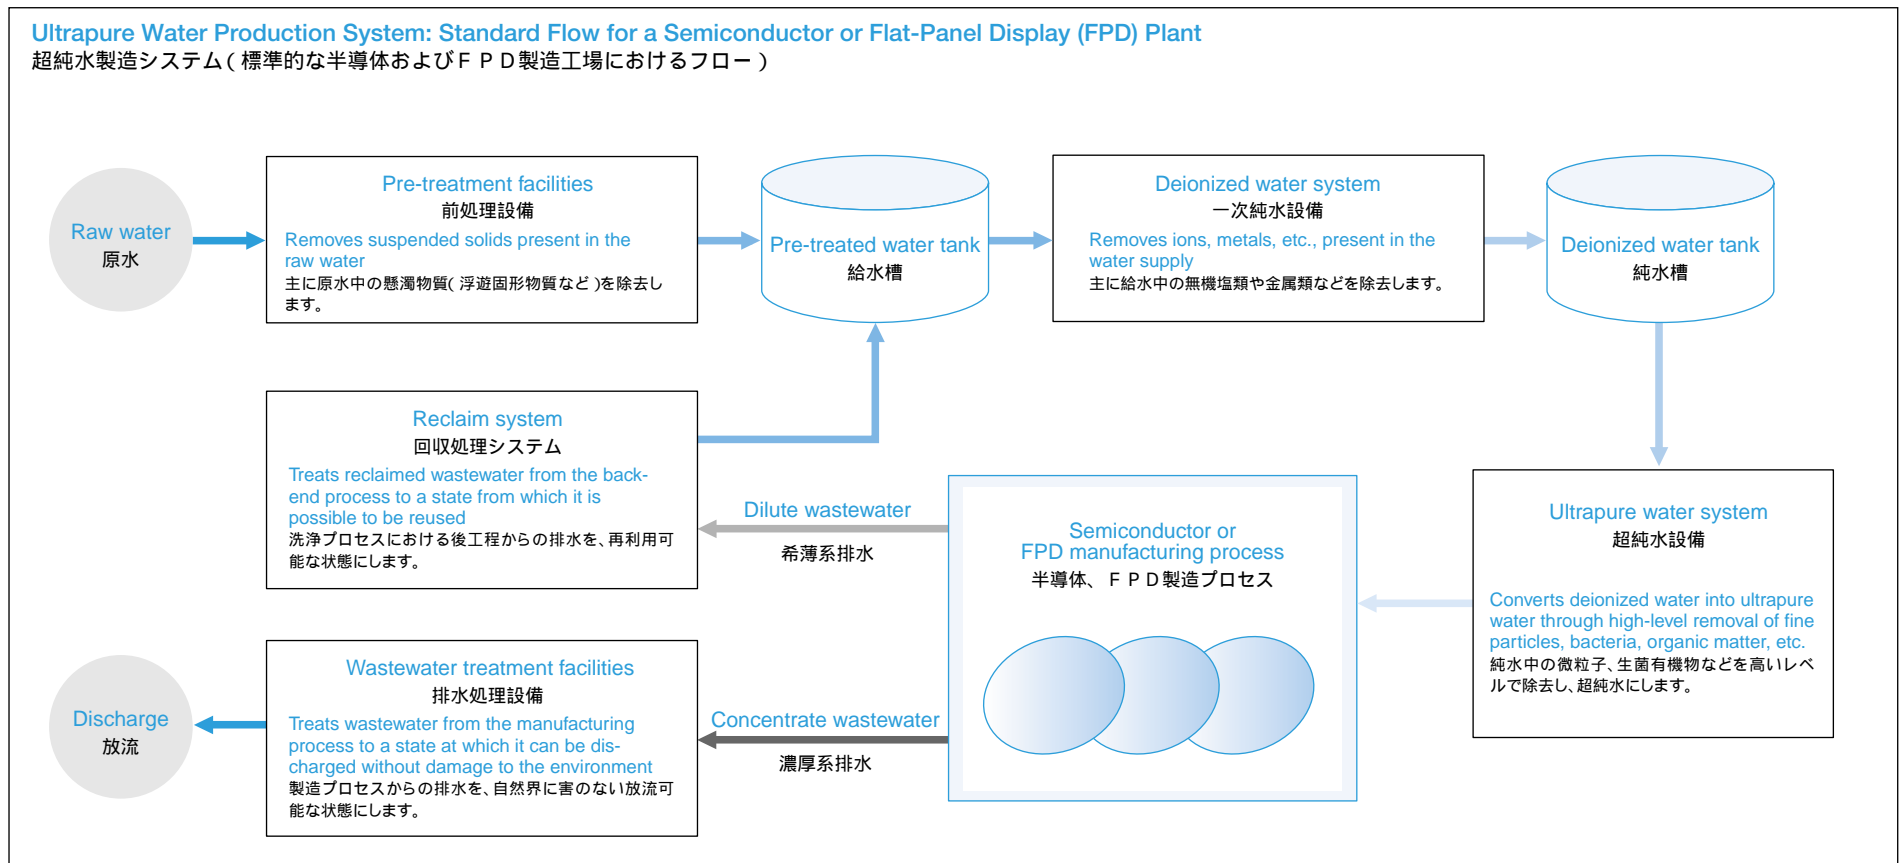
Ultrapure Water Production System: Standard Flow for a Semiconductor or Flat-Panel Display (FPD) Plant
超純水製造システム（標準的な半導体およびＦＰＤ製造工場におけるフロー）

Raw water
原水

Pre-treatment facilities
前処理設備
Removes suspended solids present in the raw water
主に原水中の懸濁物質（浮遊固形物質など）を除去します。

Pre-treated water tank
給水槽

Deionized water system
一次純水設備
Removes ions, metals, etc., present in the water supply
主に給水中の無機塩類や金属類などを除去します。

Deionized water tank
純水槽

Reclaim system
回収処理システム
Treats reclaimed wastewater from the back-end process to a state from which it is possible to be reused
洗浄プロセスにおける後工程からの排水を、再利用可能な状態にします。

Dilute wastewater
希薄系排水

Semiconductor or FPD manufacturing process
半導体、ＦＰＤ製造プロセス

Ultrapure water system
超純水設備
Converts deionized water into ultrapure water through high-level removal of fine particles, bacteria, organic matter, etc.
純水中の微粒子、生菌有機物などを高いレベルで除去し、超純水にします。

Discharge
放流

Wastewater treatment facilities
排水処理設備
Treats wastewater from the manufacturing process to a state at which it can be discharged without damage to the environment
製造プロセスからの排水を、自然界に害のない放流可能な状態にします。

Concentrate wastewater
濃厚系排水